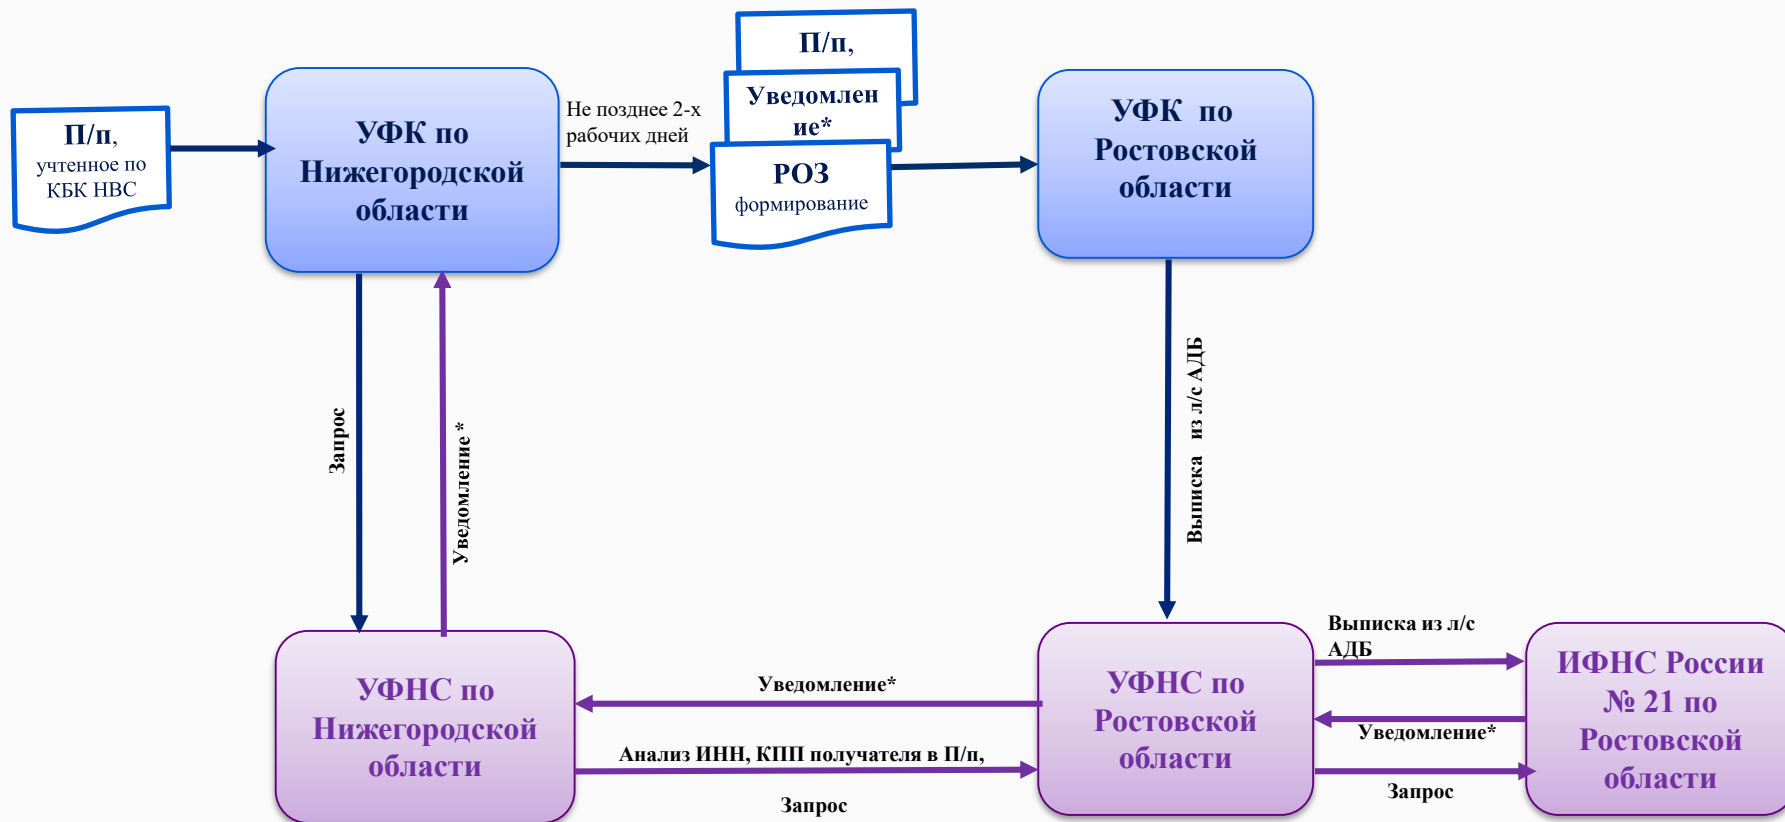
П/п, учтенное по КБК НВС

УФК по Нижегородской области

Не позднее 2-х рабочих дней

П/п,

Уведомление*

РОЗ формирование

УФК по Ростовской области

Запрос

Уведомление *

Выписка из л/с АДБ

УФНС по Нижегородской области

Уведомление*

Анализ ИНН, КПП получателя в П/п,

Запрос

УФНС по Ростовской области

Выписка из л/с АДБ

Уведомление*

Запрос

ИФНС России № 21 по Ростовской области